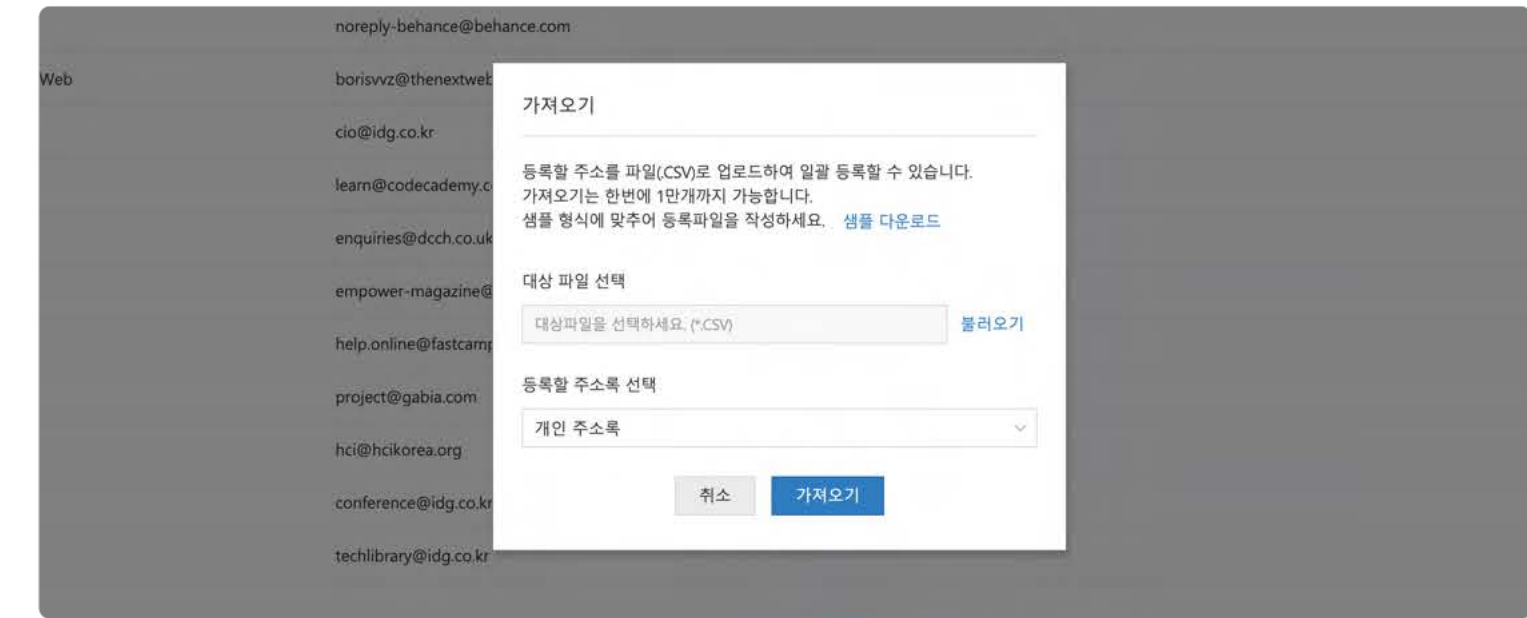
noreply-behance@behance.com

Web

borisvvz@thenextweb

cio@idg.co.kr

learn@codecademy.c

enquiries@dcch.co.uk

empower-magazine@

help.online@fastcamp

project@gabia.com

hci@hcikorea.org

conference@idg.co.kr

techlibrary@idg.co.kr

가져오기

등록할 주소를 파일(.CSV)로 업로드하여 일괄 등록할 수 있습니다.
가져오기는 한번에 1만개까지 가능합니다.
샘플 형식에 맞추어 등록파일을 작성하세요. 샘플 다운로드

대상 파일 선택

대상파일을 선택하세요. (*.CSV)

불러오기

등록할 주소록 선택

개인 주소록

취소

가져오기